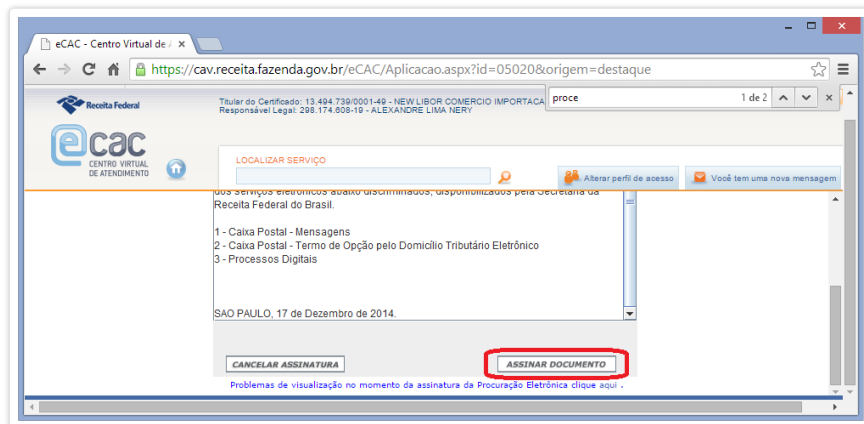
eCAC - Centro Virtual de A ×

https://cav.receita.fazenda.gov.br/eCAC/Aplicacao.aspx?id=05020&origem=destaque

proce 1 de 2

Receita Federal

Titular do Certificado: 13.494.739/0001-49 - NEW LIBOR COMERCIO IMPORTACA
Responsável Legal: 298.174.608-19 - ALEXANDRE LIMA NERY

eCAC
CENTRO VIRTUAL DE ATENDIMENTO

LOCALIZAR SERVIÇO

Alterar perfil de acesso

Você tem uma nova mensagem

dos serviços eletrônicos abaixo discriminados, disponibilizados pela Secretaria da Receita Federal do Brasil.

1 - Caixa Postal - Mensagens
2 - Caixa Postal - Termo de Opção pelo Domicílio Tributário Eletrônico
3 - Processos Digitais

SAO PAULO, 17 de Dezembro de 2014.

CANCELAR ASSINATURA

ASSINAR DOCUMENTO

Problemas de visualização no momento da assinatura da Procuração Eletrônica clique aqui .